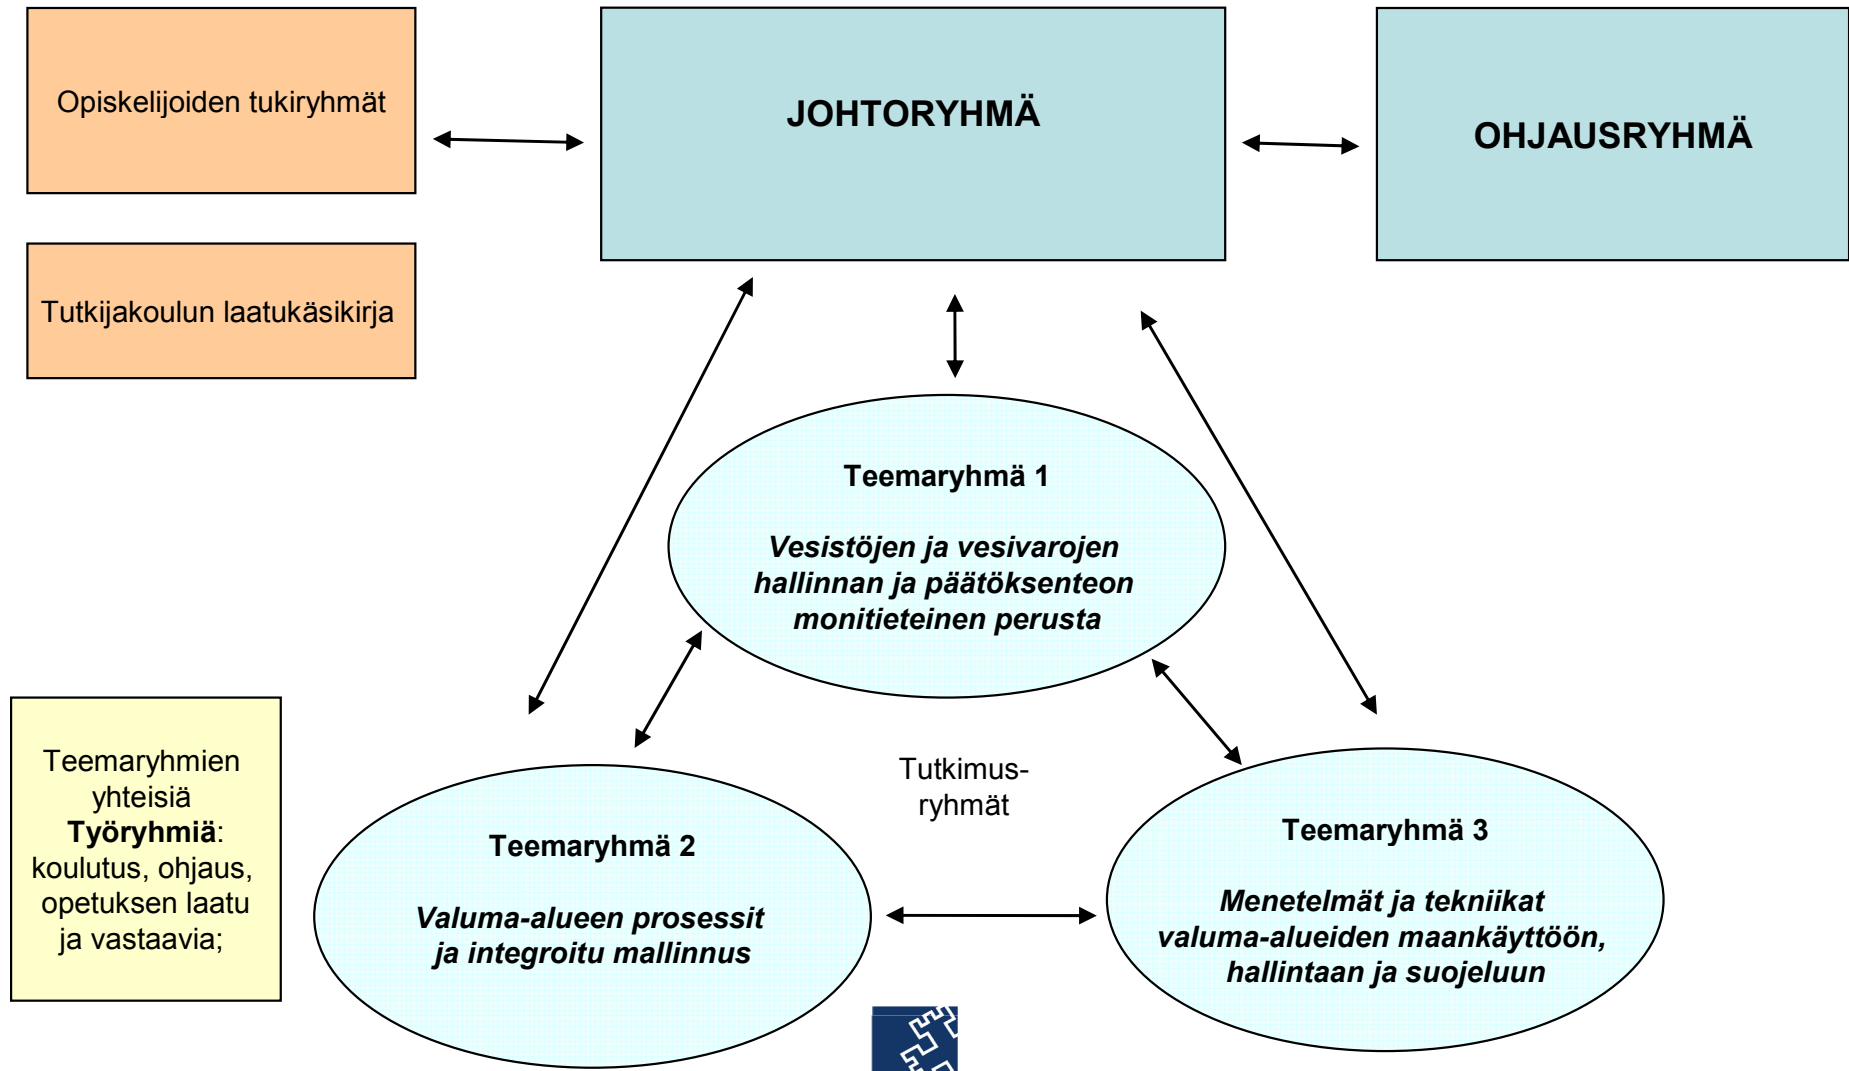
Opiskelijoiden tukiryhmät

JOHTORYHMÄ

OHJAUSRYHMÄ

Tutkijakoulun laatukäsikirja

**Teemaryhmä 1**

***Vesistöjen ja vesivarojen hallinnan ja päätöksenteon monitieteinen perusta***

Teemaryhmien yhteisiä **Työryhmiä**: koulutus, ohjaus, opetuksen laatu ja vastaavia;

Tutkimus-ryhmät

**Teemaryhmä 2**

***Valuma-alueen prosessit ja integroitu mallinnus***

**Teemaryhmä 3**

***Menetelmät ja tekniikat valuma-alueiden maankäyttöön, hallintaan ja suojeluun***